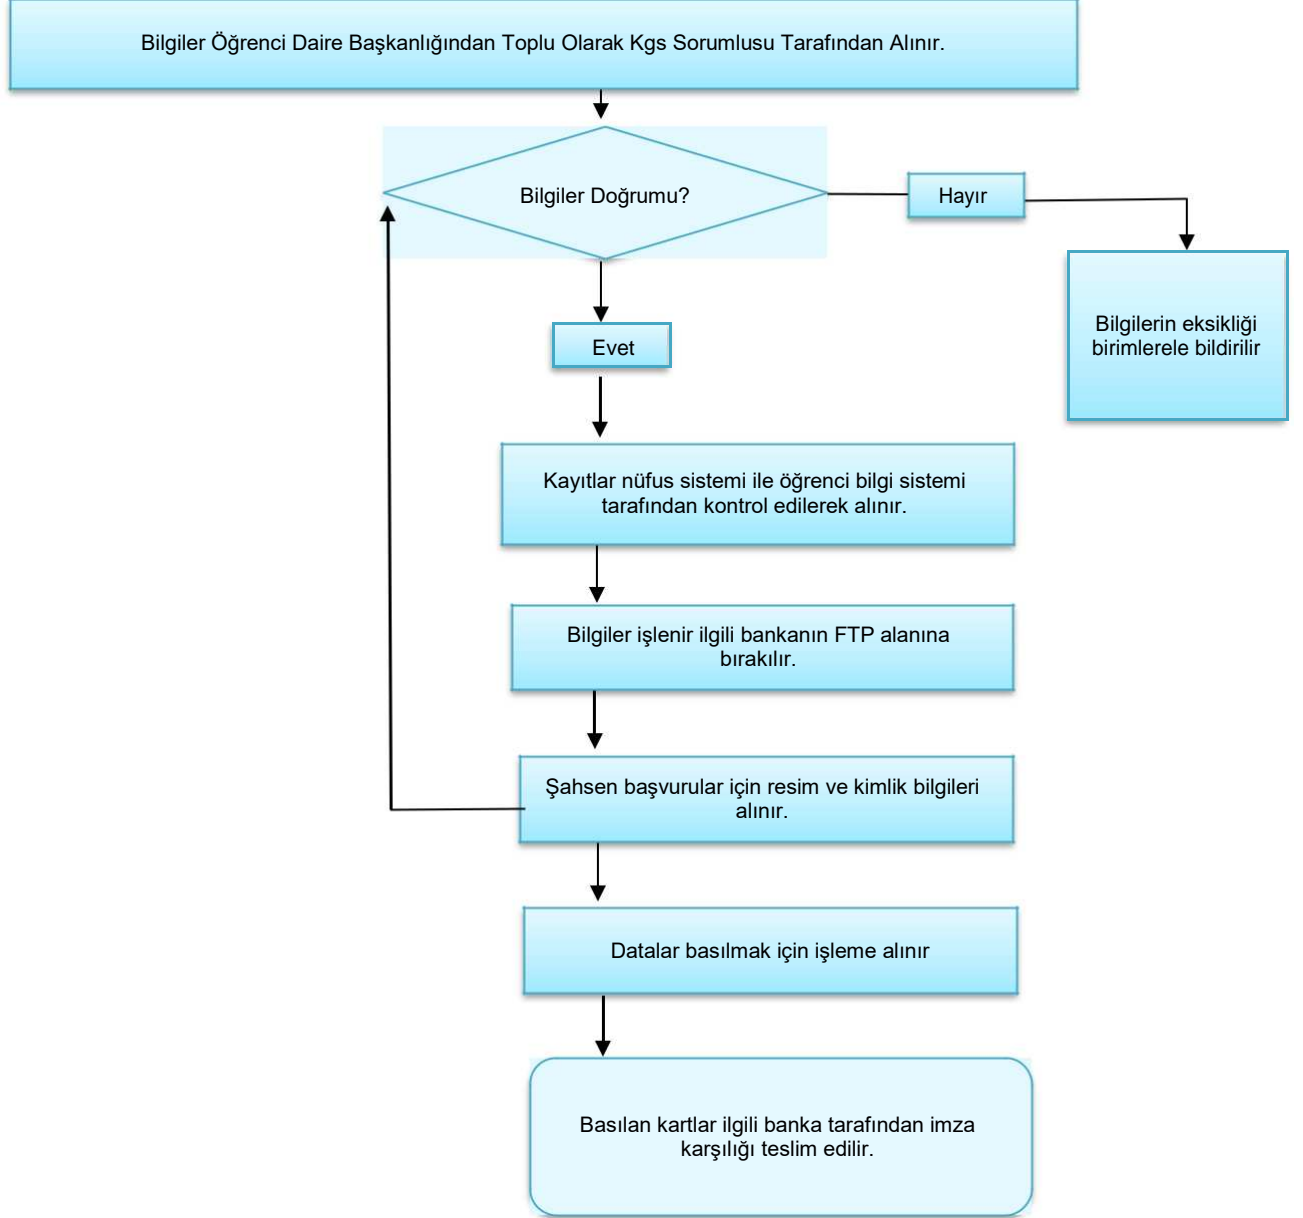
Bilgiler Öğrenci Daire Başkanlığından Toplu Olarak Kgs Sorumlusu Tarafından Alınır.

Bilgiler Doğrumu?

Hayır

Bilgilerin eksikliği birimlerele bildirilir

Evet

Kayıtlar nüfus sistemi ile öğrenci bilgi sistemi tarafından kontrol edilerek alınır.

Bilgiler işlenir ilgili bankanın FTP alanına bırakılır.

Şahsen başvurular için resim ve kimlik bilgileri alınır.

Datalar basılmak için işleme alınır

Basılan kartlar ilgili banka tarafından imza karşılığı teslim edilir.